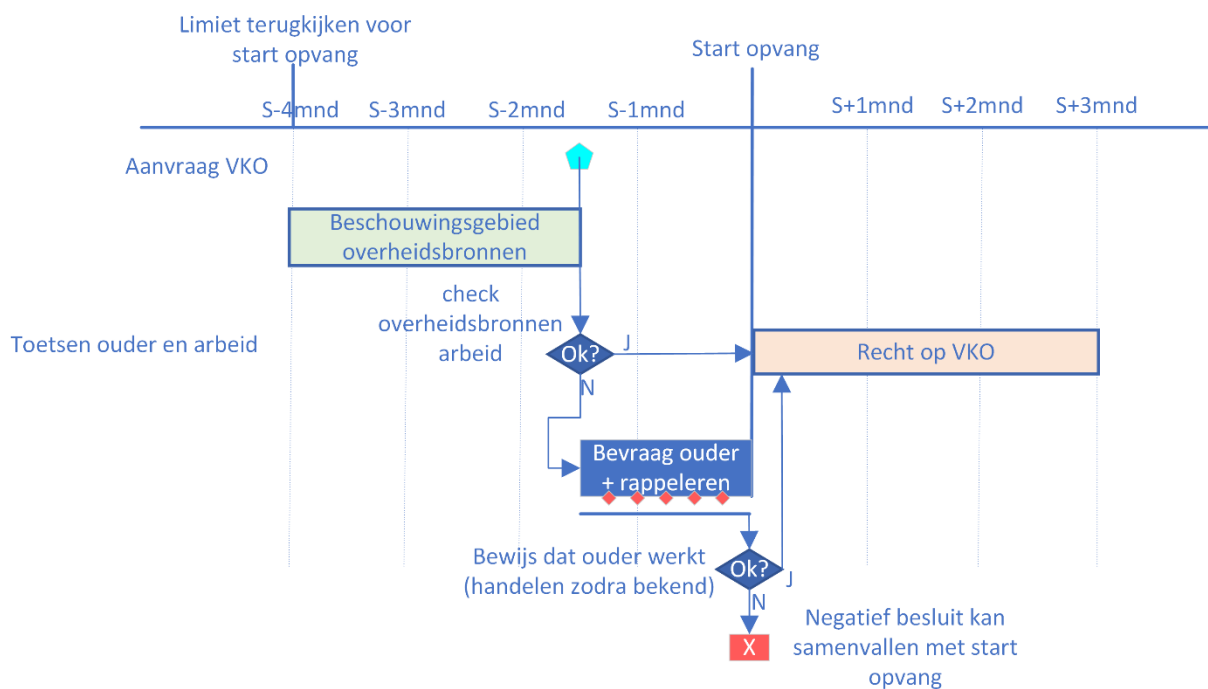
Limiet terugkijken voor start opvang

Start opvang

S-4mnd S-3mnd S-2mnd S-1mnd S+1mnd S+2mnd S+3mnd

Aanvraag VKO

Beschouwingsgebied overheidsbronnen

check overheidsbronnen arbeid

Toetsen ouder en arbeid

Ok?

J

N

Recht op VKO

Bevraag ouder + rappeleren

Bewijs dat ouder werkt (handelen zodra bekend)

Ok?

J

N

X

Negatief besluit kan samenvallen met start opvang